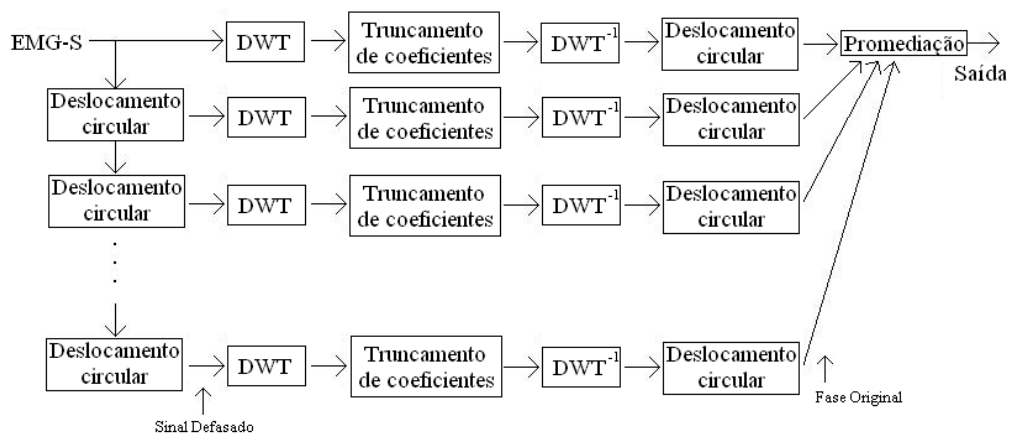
EMG-S

DWT

Truncamento de coeficientes

$DWT^{-1}$

Deslocamento circular

Promediação

Saída

Deslocamento circular

DWT

Truncamento de coeficientes

$DWT^{-1}$

Deslocamento circular

Deslocamento circular

DWT

Truncamento de coeficientes

$DWT^{-1}$

Deslocamento circular

Deslocamento circular

DWT

Truncamento de coeficientes

$DWT^{-1}$

Deslocamento circular

Sinal Defasado

Fase Original